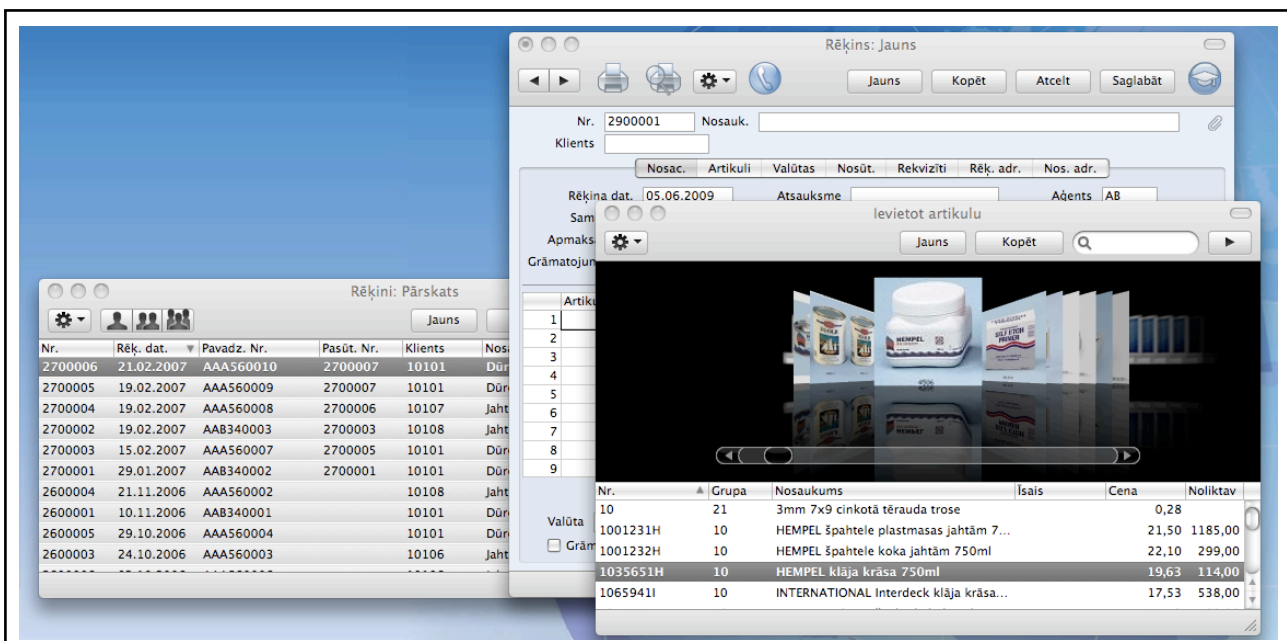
Rēķins: Jauns

Jauns Kopēt Atcelt Saglabāt

Nr. 2900001 Nosauk.
Klients

Nosac. Artikuli Valūtas Nosūt. Rekvizīti Rēķ. adr. Nos. adr.

Rēķina dat. 05.06.2009 Atsauksme Aģents AB
Sam
Apmaks
Grāmatojum

Artiku
1
2
3
4
5
6
7
8
9

Valūta
Grām

Ievietot artikulu

Jauns Kopēt

| Nr. | Grupa | Nosaukums | Īsais | Cena | Noliktav |
|---|---|---|---|---|---|
| 10 | 21 | 3mm 7x9 cinkotā tērauda trose | | 0,28 | |
| 1001231H | 10 | HEMPEL špahtele plastmasas jahtām 7... | | 21,50 | 1185,00 |
| 1001232H | 10 | HEMPEL špahtele koka jahtām 750ml | | 22,10 | 299,00 |
| 1035651H | 10 | HEMPEL klāja krāsa 750ml | | 19,63 | 114,00 |
| 1065941I | 10 | INTERNATIONAL Interdeck klāja krāsa... | | 17,53 | 538,00 |

Rēķini: Pārskats

Jauns

| Nr. | Rēķ. dat. | Pavadz. Nr. | Pasūt. Nr. | Klients | Nos |
|---|---|---|---|---|---|
| 2700006 | 21.02.2007 | AAA560010 | 2700007 | 10101 | Dūr |
| 2700005 | 19.02.2007 | AAA560009 | 2700007 | 10101 | Dūr |
| 2700004 | 19.02.2007 | AAA560008 | 2700006 | 10107 | Jaht |
| 2700002 | 19.02.2007 | AAB340003 | 2700003 | 10108 | Jaht |
| 2700003 | 15.02.2007 | AAA560007 | 2700005 | 10101 | Dūr |
| 2700001 | 29.01.2007 | AAB340002 | 2700001 | 10101 | Dūr |
| 2600004 | 21.11.2006 | AAA560002 | | 10108 | Jaht |
| 2600001 | 10.11.2006 | AAB340001 | | 10101 | Dūr |
| 2600005 | 29.10.2006 | AAA560004 | | 10101 | Dūr |
| 2600003 | 24.10.2006 | AAA560003 | | 10106 | Jaht |